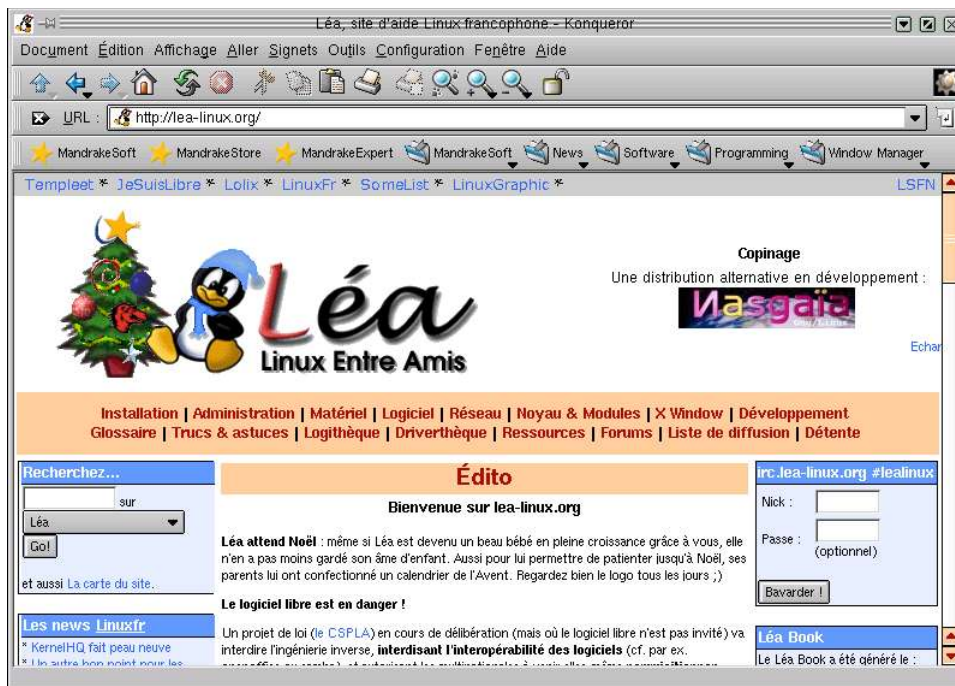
Léa, site d'aide Linux francophone - Konqueror

Document Édition Affichage Aller Signets Outils Configuration Fenêtre Aide

URL : http://lea-linux.org/

MandrakeSoft MandrakeStore MandrakeExpert MandrakeSoft News Software Programming Window Manager

Templeet * JeSuisLibre * Lolix * LinuxFr * SomeList * LinuxGraphic * LSFN

Léa
Linux Entre Amis

Copinage
Une distribution alternative en développement :
Nasgaia
Echa

Installation | Administration | Matériel | Logiciel | Réseau | Noyau & Modules | X Window | Développement
Glossaire | Trucs & astuces | Logithèque | Driverthèque | Ressources | Forums | Liste de diffusion | Détente

Recherchez...
sur
Léa
Go!
et aussi La carte du site.

Les news Linuxfr
* KernelHQ fait peau neuve
* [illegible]

Édito

Bienvenue sur lea-linux.org

Léa attend Noël : même si Léa est devenu un beau bébé en pleine croissance grâce à vous, elle n'en a pas moins gardé son âme d'enfant. Aussi pour lui permettre de patienter jusqu'à Noël, ses parents lui ont confectionné un calendrier de l'Avent. Regardez bien le logo tous les jours ;)

Le logiciel libre est en danger !

Un projet de loi (le CSPLA) en cours de délibération (mais où le logiciel libre n'est pas invité) va interdire l'ingénierie inverse, interdisant l'interopérabilité des logiciels (cf. par ex. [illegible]

irc.lea-linux.org #lealinux
Nick :
Passe :
(optionnel)
Bavarder !

Léa Book
Le Léa Book a été généré le :